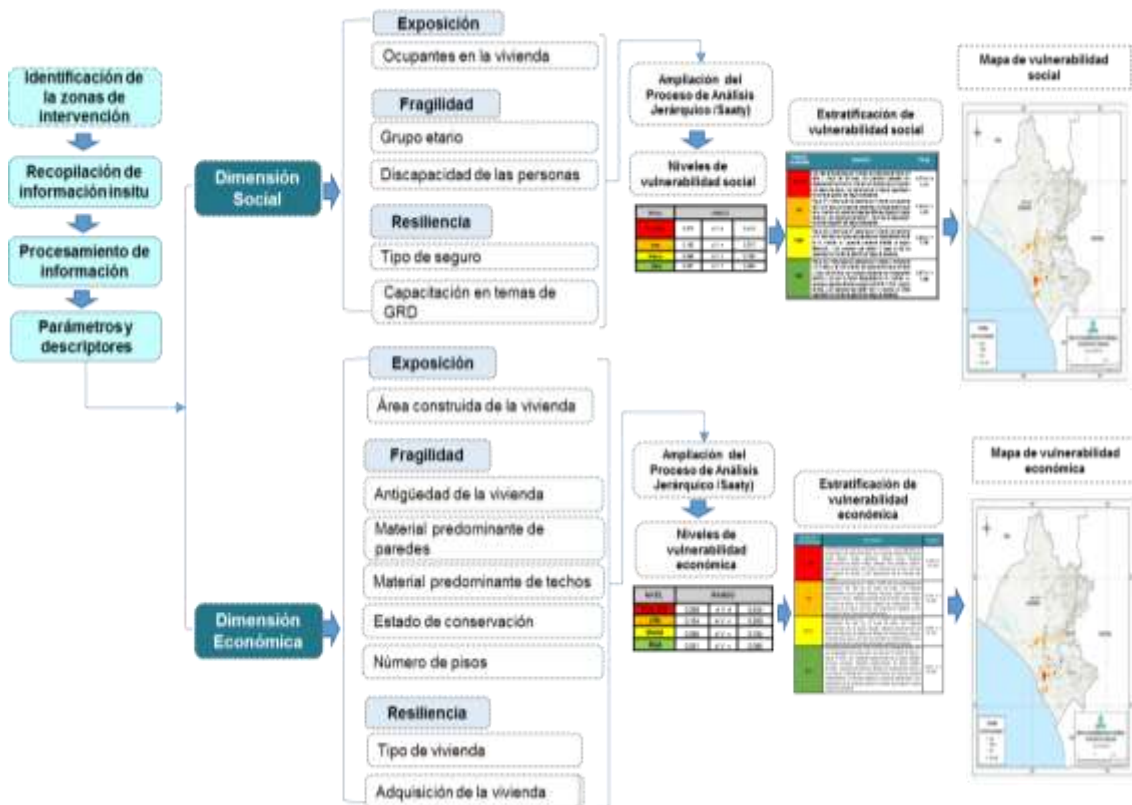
Identificación de la zonas de intervención

Recopilación de información insitu

Procesamiento de información

Parámetros y descriptores

Dimensión Social

Exposición

Ocupantes en la vivienda

Fragilidad

Grupo etario

Discapacidad de las personas

Resiliencia

Tipo de seguro

Capacitación en temas de GRD

Ampliación del Proceso de Análisis Jerárquico (Saaty)

Niveles de vulnerabilidad social

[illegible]

Estratificación de vulnerabilidad social

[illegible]

Mapa de vulnerabilidad social

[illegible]

Dimensión Económica

Exposición

Área construida de la vivienda

Fragilidad

Antigüedad de la vivienda

Material predominante de paredes

Material predominante de techos

Estado de conservación

Número de pisos

Resiliencia

Tipo de vivienda

Adquisición de la vivienda

Ampliación del Proceso de Análisis Jerárquico (Saaty)

Niveles de vulnerabilidad económica

| NIVEL | RANGO | | |
|---|---|---|---|
| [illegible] | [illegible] | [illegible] | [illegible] |
| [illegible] | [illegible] | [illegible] | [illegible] |
| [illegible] | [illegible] | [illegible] | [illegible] |
| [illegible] | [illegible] | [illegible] | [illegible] |

Estratificación de vulnerabilidad económica

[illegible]

Mapa de vulnerabilidad económica

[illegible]